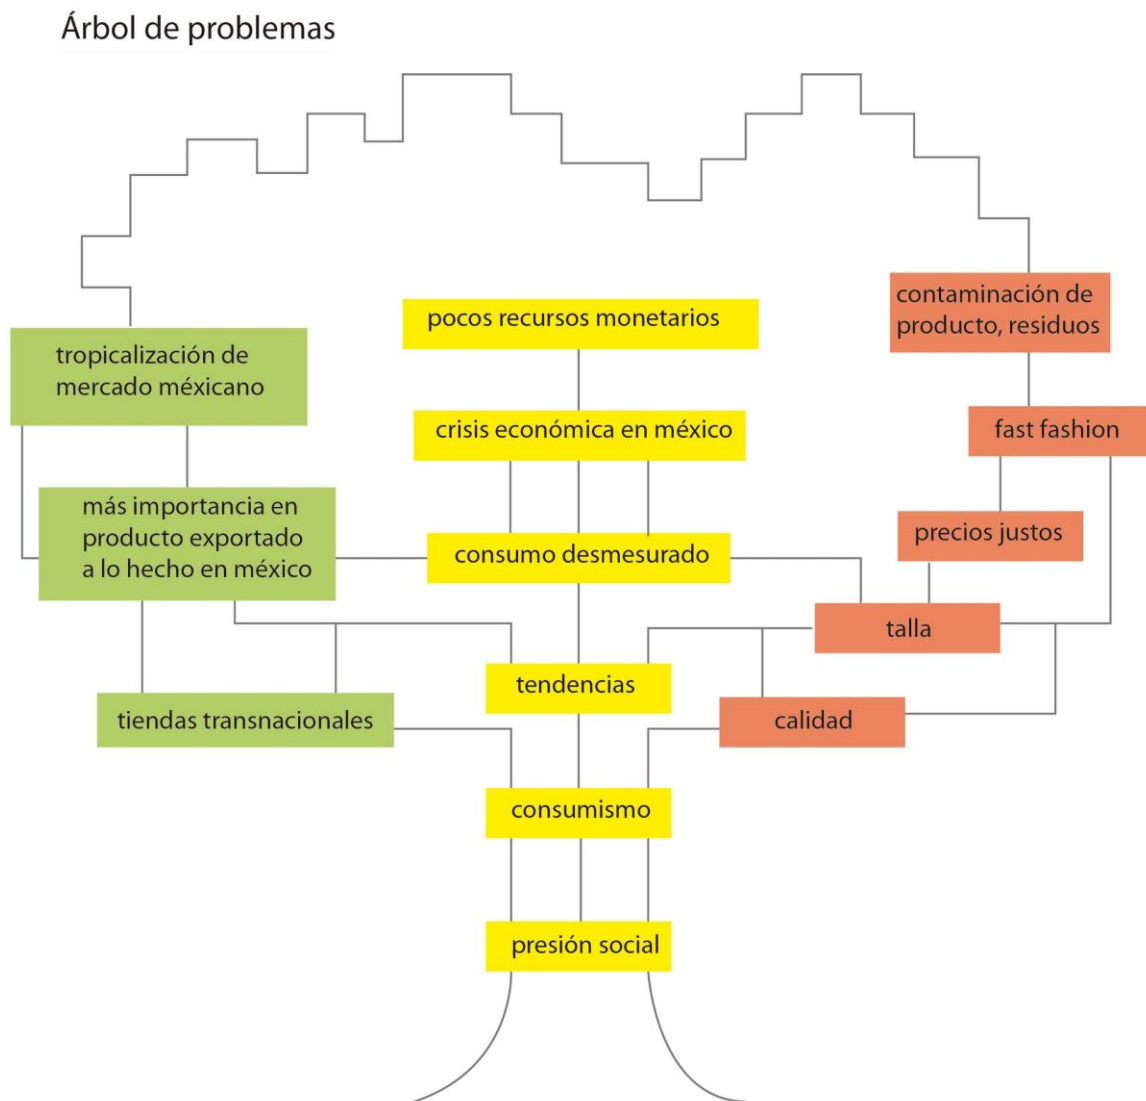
Árbol de problemas

tropicalización de mercado méxicano

pocos recursos monetarios

contaminación de producto, residuos

crisis económica en méxico

fast fashion

más importancia en producto exportado a lo hecho en méxico

consumo desmesurado

precios justos

talla

tendencias

tiendas transnacionales

calidad

consumismo

presión social